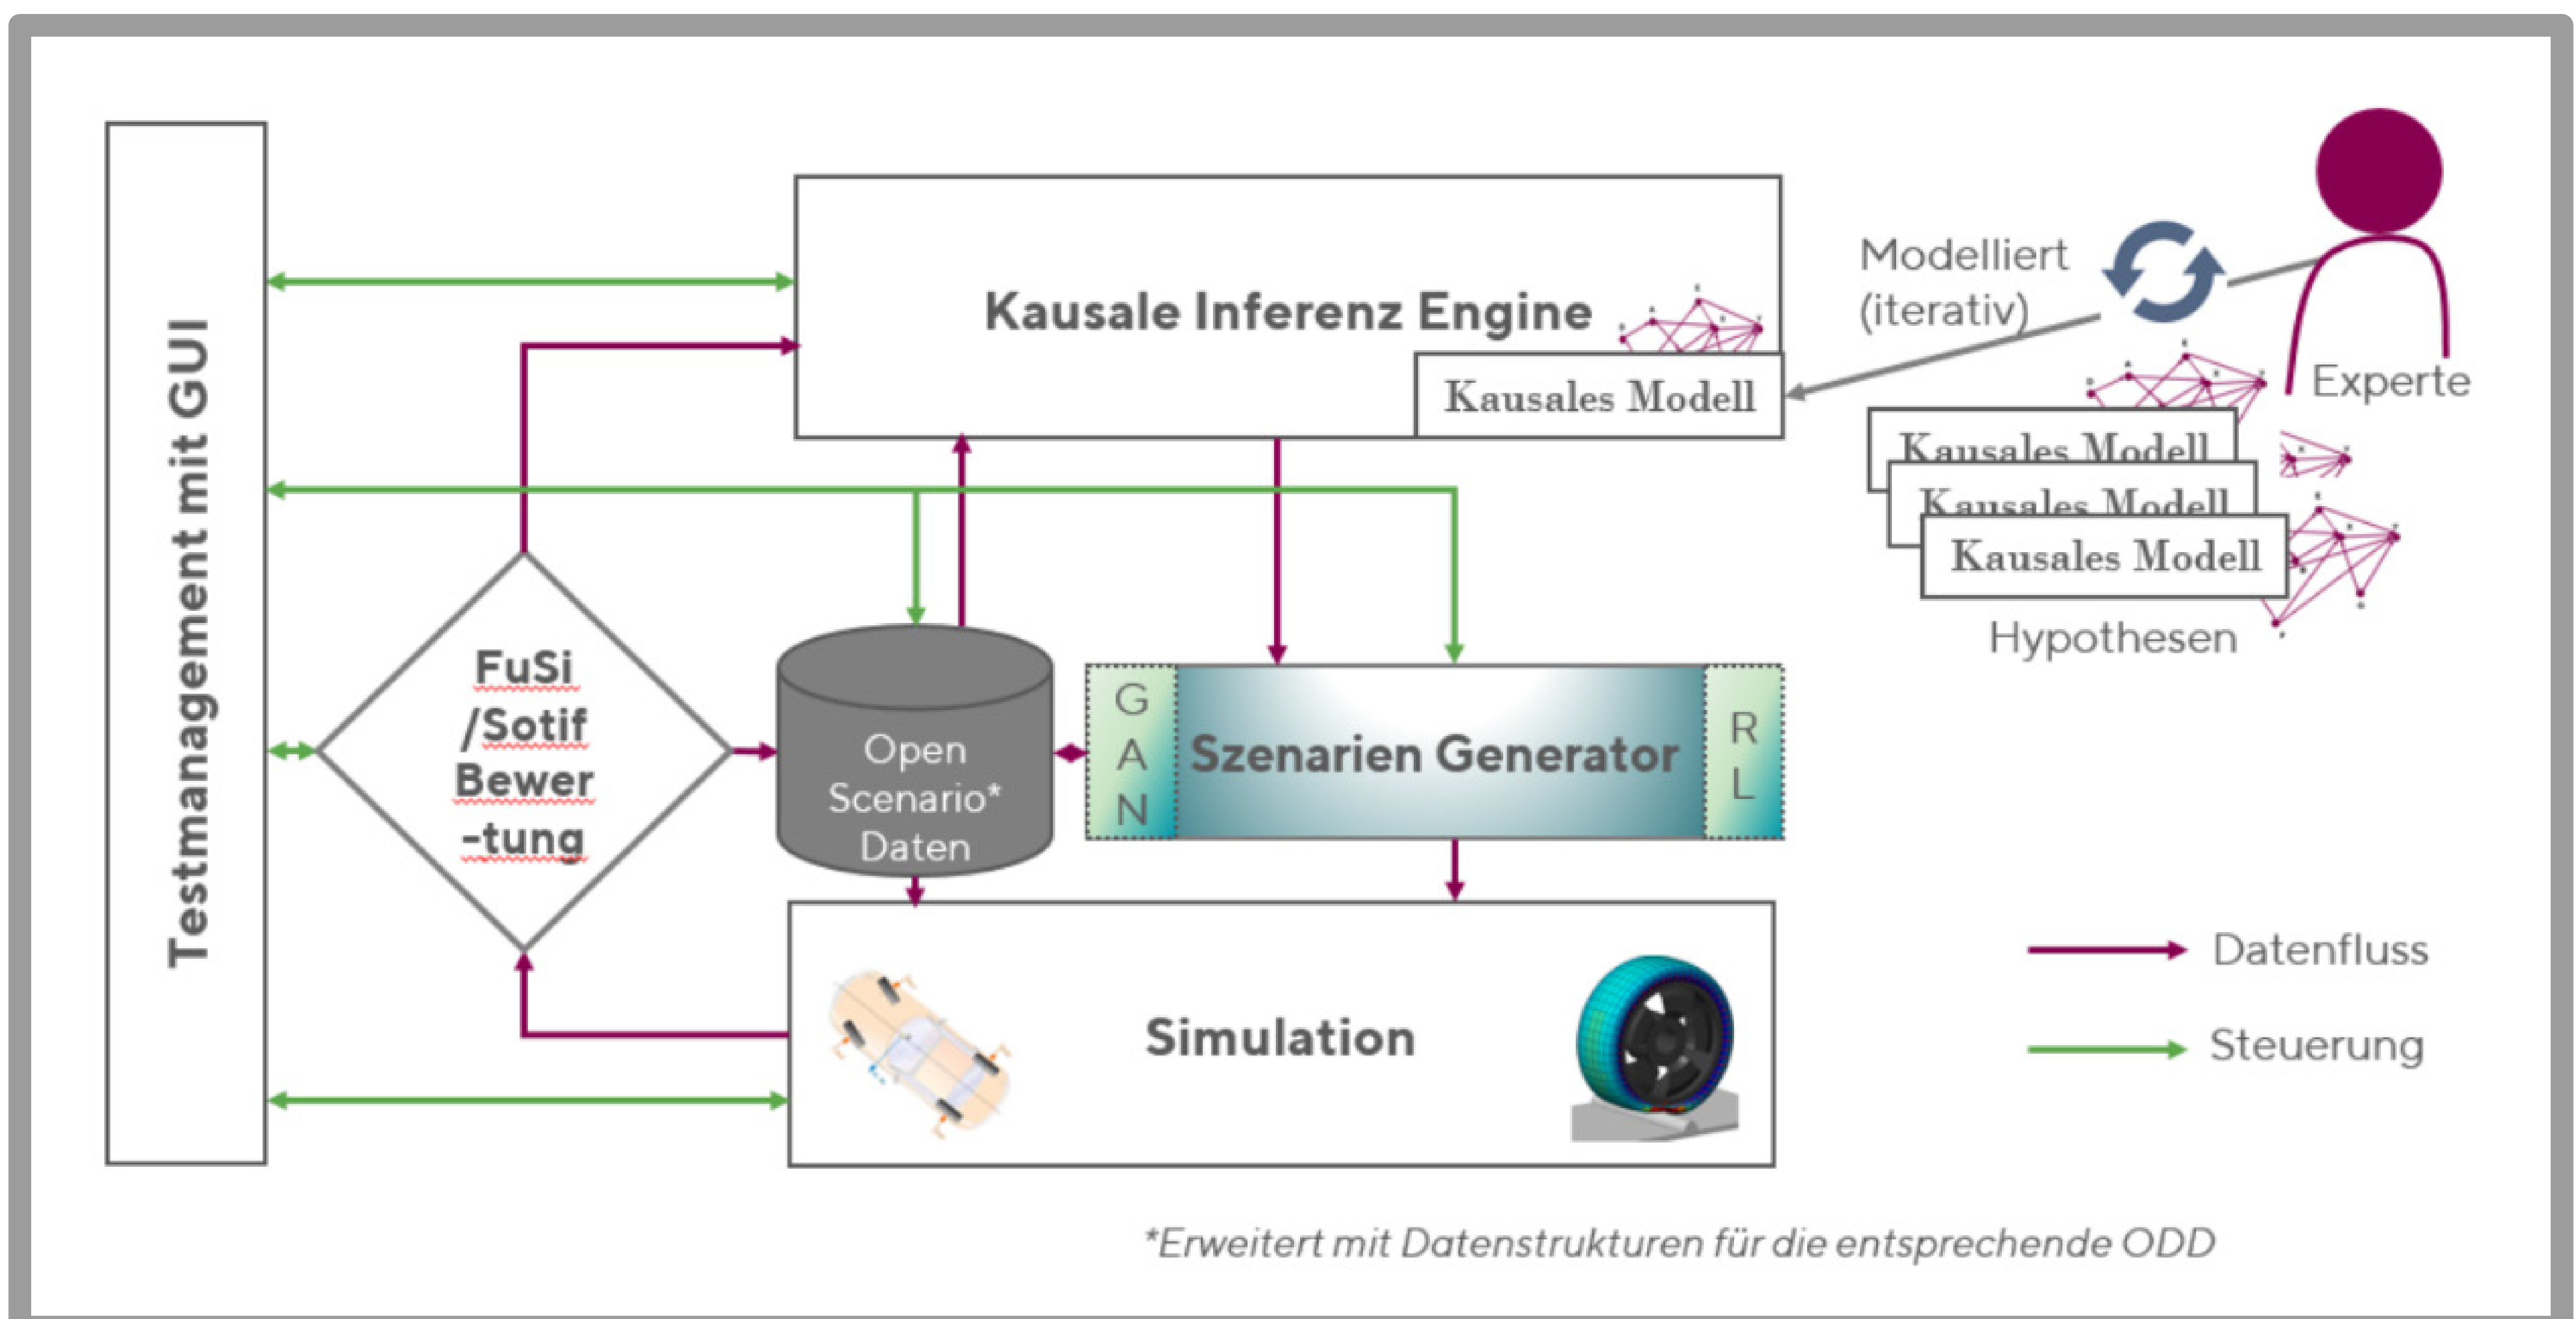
Testmanagement mit GUI

Kausale Inferenz Engine

Kausales Modell

Modelliert (iterativ)

Experte

Kausales Modell

Kausales Modell

Kausales Modell

Hypothesen

FuSi /Sotif Bewer -tung

Open Scenario* Daten

G A N

Szenarien Generator

R L

Simulation

Datenfluss

Steuerung

*Erweitert mit Datenstrukturen für die entsprechende ODD